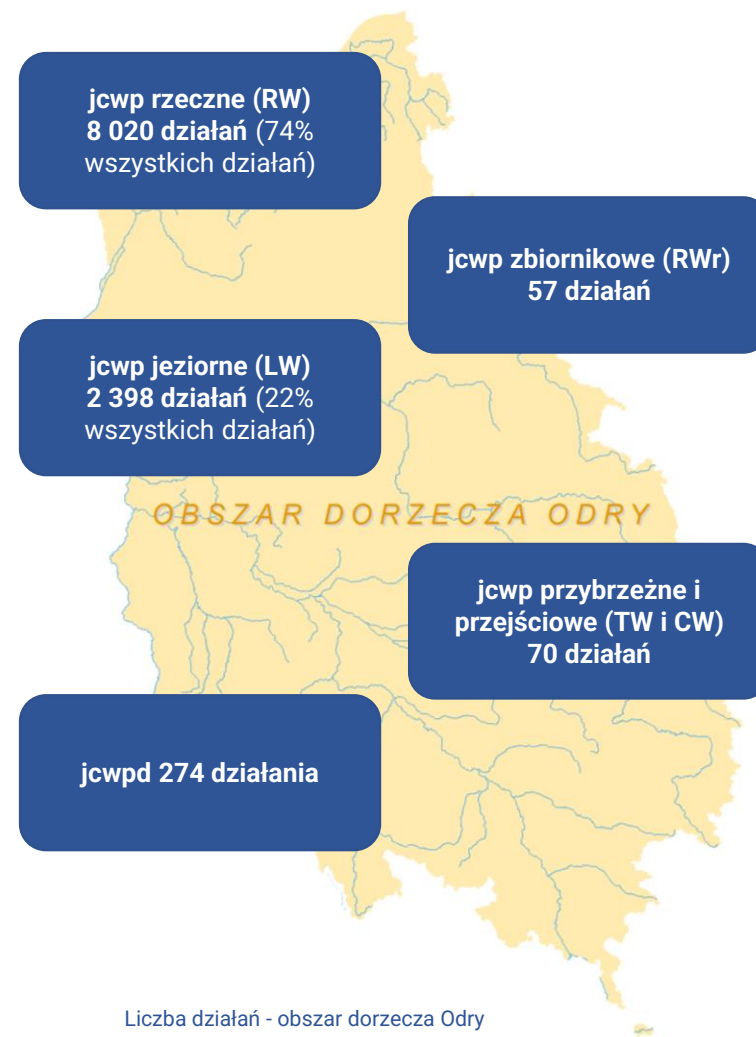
jcwp rzeczne (RW)
8 020 działań (74% wszystkich działań)

jcwp zbiornikowe (RWr)
57 działań

jcwp jeziorne (LW)
2 398 działań (22% wszystkich działań)

OBSZAR DORZECZA ODRY

jcwp przybrzeżne i przejściowe (TW i CW)
70 działań

jcwpd 274 działania

Liczba działań - obszar dorzecza Odry